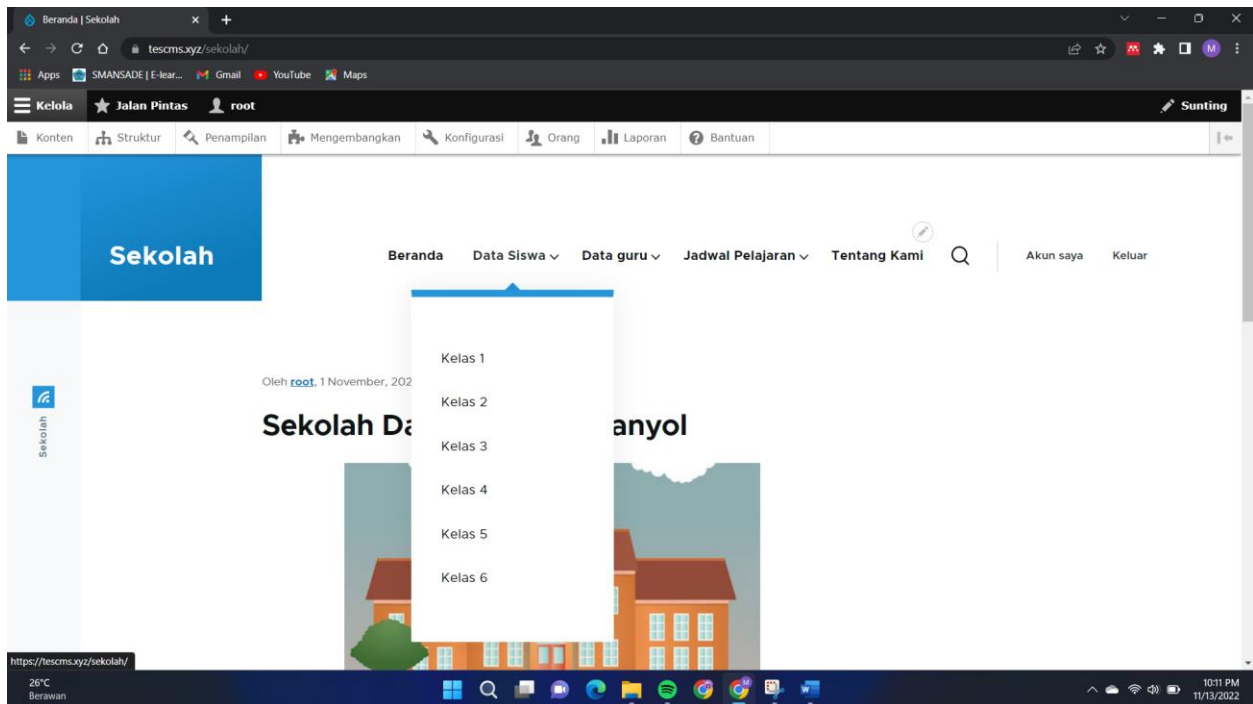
Beranda | Sekolah

tescms.xyz/sekolah/

Apps SMANSADE | E-lear... Gmail YouTube Maps

Kelola Jalan Pintas root Sunting

Konten Struktur Penampilan Mengembangkan Konfigurasi Orang Laporan Bantuan

Sekolah

Beranda Data Siswa Data guru Jadwal Pelajaran Tentang Kami Akun saya Keluar

Kelas 1
Kelas 2
Kelas 3
Kelas 4
Kelas 5
Kelas 6

Oleh root, 1 November, 202

Sekolah Da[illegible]anyol

Sekolah

https://tescms.xyz/sekolah/

26°C
Berawan

10:11 PM
11/13/2022